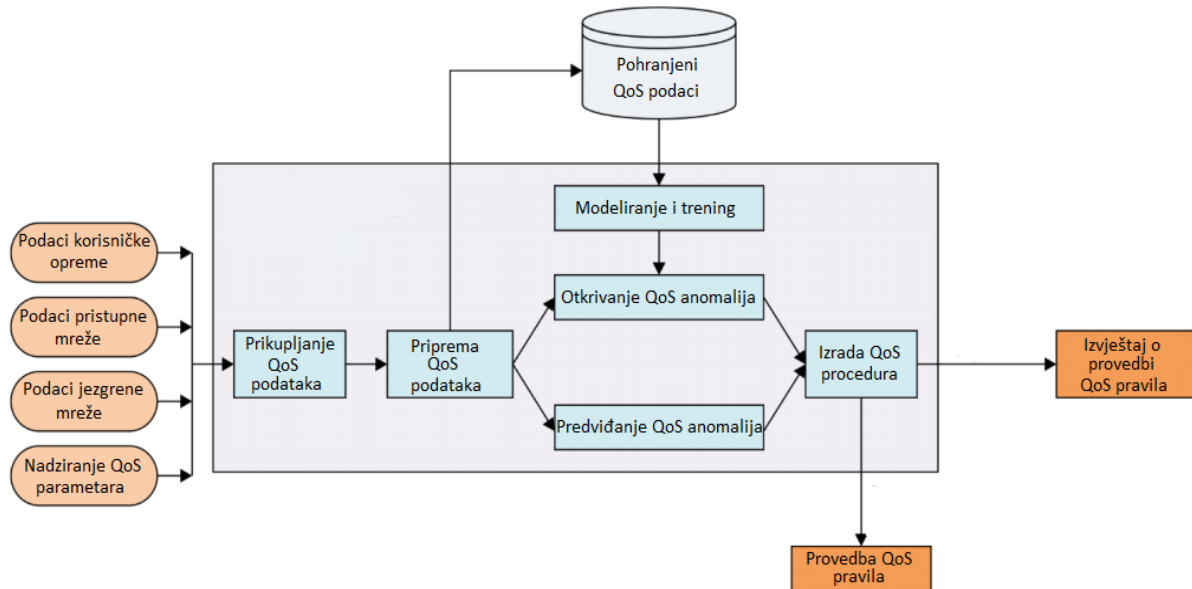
Pohranjeni QoS podaci

Modeliranje i trening

Podaci korisničke opreme

Podaci pristupne mreže

Podaci jezgrene mreže

Nadziranje QoS parametara

Prikupljanje QoS podataka

Priprema QoS podataka

Otkrivanje QoS anomalija

Predviđanje QoS anomalija

Izrada QoS procedura

Izvještaj o provedbi QoS pravila

Provedba QoS pravila